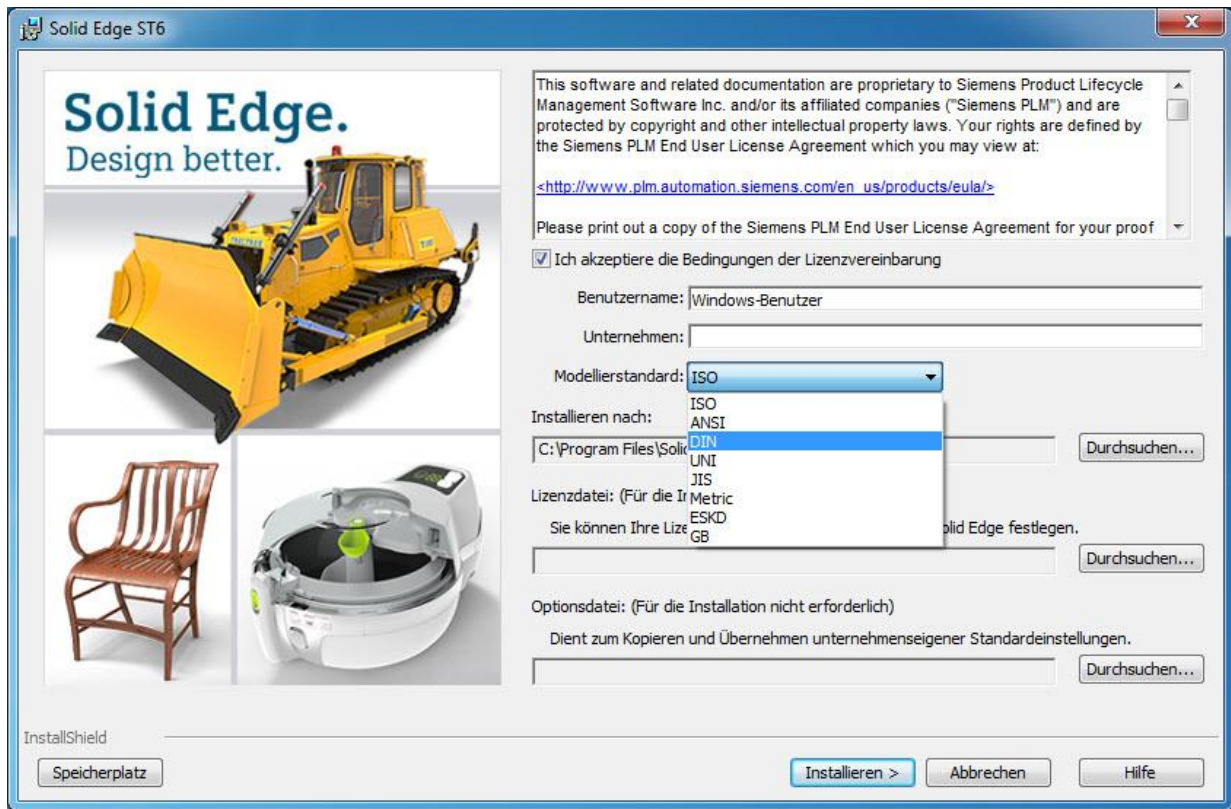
Solid Edge ST6

Solid Edge.
Design better.

This software and related documentation are proprietary to Siemens Product Lifecycle Management Software Inc. and/or its affiliated companies ("Siemens PLM") and are protected by copyright and other intellectual property laws. Your rights are defined by the Siemens PLM End User License Agreement which you may view at:

<http://www.plm.automation.siemens.com/en_us/products/eula/>

Please print out a copy of the Siemens PLM End User License Agreement for your proof

Ich akzeptiere die Bedingungen der Lizenzvereinbarung

Benutzername: Windows-Benutzer

Unternehmen:

Modellierstandard: ISO

ISO
ANSI
DIN
UNI
JIS
Metric
ESKD
GB

Installieren nach:

C:\Program Files\Solic

Durchsuchen...

Lizenzdatei: (Für die Ir

Sie können Ihre Lize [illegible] olid Edge festlegen.

Durchsuchen...

Optionsdatei: (Für die Installation nicht erforderlich)

Dient zum Kopieren und Übernehmen unternehmenseigener Standardeinstellungen.

Durchsuchen...

InstallShield

Speicherplatz

Installieren >

Abbrechen

Hilfe